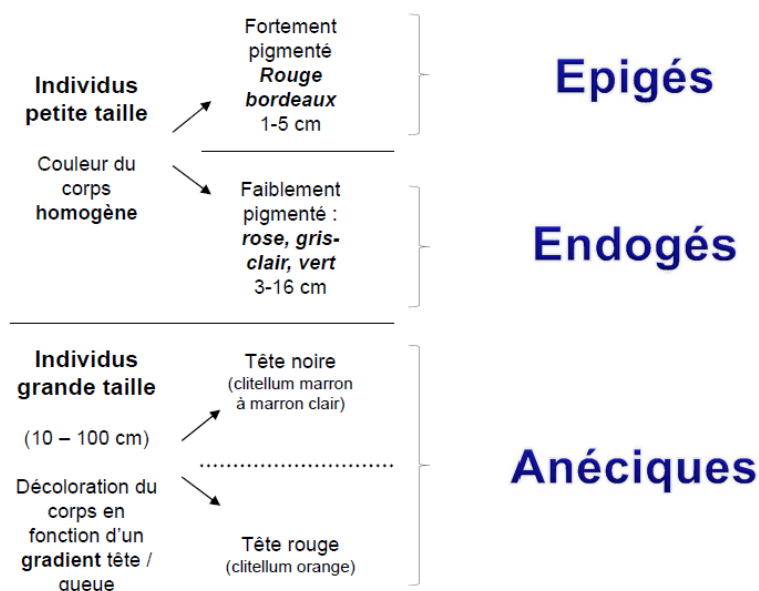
Individus petite taille

Couleur du corps homogène

Fortement pigmenté **Rouge bordeaux** 1-5 cm

Epigés

Faiblement pigmenté : **rose, gris-clair, vert** 3-16 cm

Endogés

Individus grande taille

(10 – 100 cm)

Décoloration du corps en fonction d'un **gradient** tête / queue

Tête noire (clitellum marron à marron clair)

Tête rouge (clitellum orange)

Anéciques